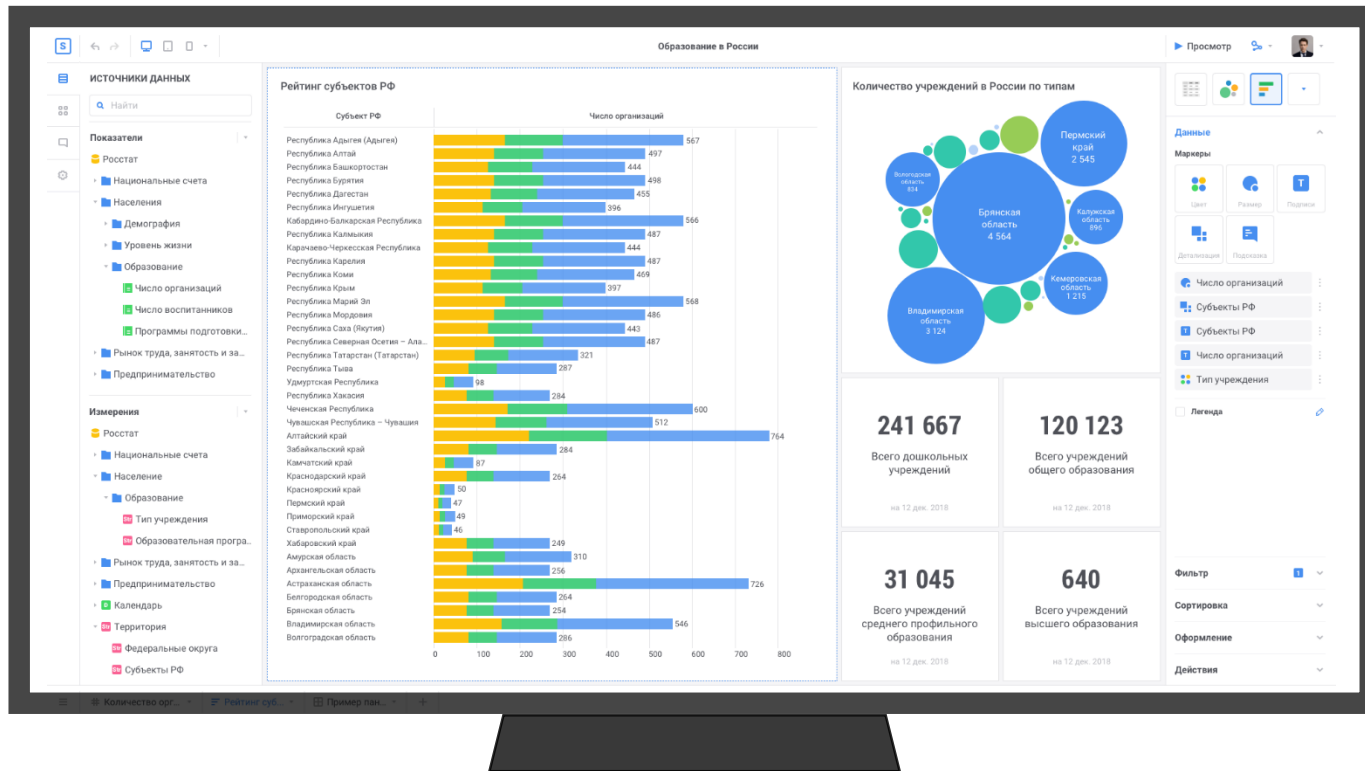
S

Образование в России

Просмотр

ИСТОЧНИКИ ДАННЫХ

Найти

Показатели
Росстат
Национальные счета
Население
Демография
Уровень жизни
Образование
Число организаций
Число воспитанников
Программы подготовки...
Рынок труда, занятость и за...
Предпринимательство

Измерения
Росстат
Национальные счета
Население
Образование
Тип учреждения
Образовательная програ...
Рынок труда, занятость и за...
Предпринимательство
Календарь
Территория
Федеральные округа
Субъекты РФ

Рейтинг субъектов РФ

| Субъект РФ | Число организаций |
|---|---|
| Республика Адыгея (Адыгея) | 567 |
| Республика Алтай | 497 |
| Республика Башкортостан | 444 |
| Республика Бурятия | 498 |
| Республика Дагестан | 455 |
| Республика Ингушетия | 396 |
| Кабардино-Балкарская Республика | 566 |
| Республика Калмыкия | 487 |
| Карачаево-Черкесская Республика | 444 |
| Республика Карелия | 487 |
| Республика Коми | 469 |
| Республика Крым | 397 |
| Республика Марий Эл | 568 |
| Республика Мордовия | 486 |
| Республика Саха (Якутия) | 443 |
| Республика Северная Осетия – Ала... | 487 |
| Республика Татарстан (Татарстан) | 321 |
| Республика Тыва | 287 |
| Удмуртская Республика | 98 |
| Республика Хакасия | 284 |
| Чеченская Республика | 600 |
| Чувашская Республика – Чувашия | 512 |
| Алтайский край | 764 |
| Забайкальский край | 284 |
| Камчатский край | 87 |
| Краснодарский край | 264 |
| Красноярский край | 50 |
| Пермский край | 47 |
| Приморский край | 49 |
| Ставропольский край | 46 |
| Хабаровский край | 249 |
| Амурская область | 310 |
| Архангельская область | 256 |
| Астраханская область | 726 |
| Белгородская область | 264 |
| Брянская область | 254 |
| Владимирская область | 546 |
| Волгоградская область | 286 |

0 100 200 300 400 500 600 700 800

Количество учреждений в России по типам

Пермский край 2 545
Вологодская область 834
Брянская область 4 564
Калужская область 896
Кемеровская область 1 215
Владимирская область 3 124

241 667
Всего дошкольных учреждений
на 12 дек. 2018

120 123
Всего учреждений общего образования
на 12 дек. 2018

31 045
Всего учреждений среднего профильного образования
на 12 дек. 2018

640
Всего учреждений высшего образования
на 12 дек. 2018

Данные
Маркеры
Цвет
Размер
Подписи
Детализация
Подсказка
Число организаций
Субъекты РФ
Субъекты РФ
Число организаций
Тип учреждения
Легенда

Фильтр 1
Сортировка
Оформление
Действия

Количество орг...
Рейтинг субъ...
Пример пан...
+